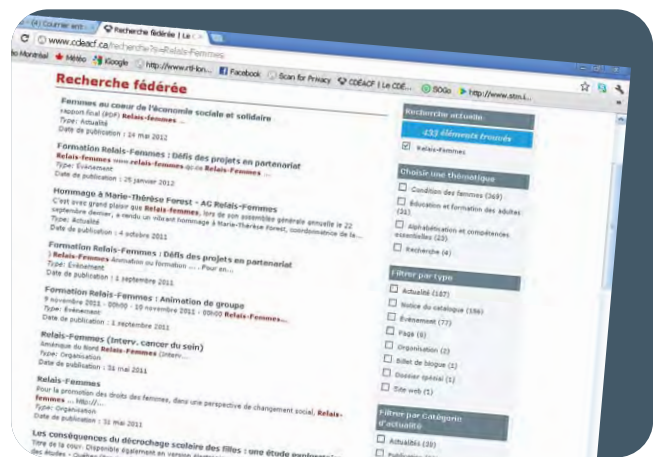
(4) Courriel ent... × | Recherche fédérée | Le ... ×

www.cdeacf.ca/recherche?s=Relais-Femmes

Montréal ★ Météo Google http://www.rtl-lon... Facebook Scan for Privacy CDÉACF | Le CDÉ... iGoogle http://www.ston.i...

Recherche fédérée

Femmes au coeur de l'économie sociale et solidaire
rapport final (PDF) Relais-femmes ...
Type: Actualité
Date de publication : 24 mai 2012

Formation Relais-Femmes : Défis des projets en partenariat
Relais-femmes www.relais-femmes.qc.ca Relais-Femmes...
Type: Événement
Date de publication : 25 janvier 2012

Hommage à Marie-Thérèse Forest - AG Relais-Femmes
C'est avec grand plaisir que Relais-femmes, lors de son assemblée générale annuelle le 22 septembre dernier, a rendu un vibrant hommage à Marie-Thérèse Forest, coordonnatrice de la ...
Type: Actualité
Date de publication : 4 octobre 2011

Formation Relais-Femmes : Défis des projets en partenariat
: Relais-Femmes Animation ou formation ... Pour en...
Type: Événement
Date de publication : 1 septembre 2011

Formation Relais-Femmes : Animation de groupe
9 novembre 2011 - 09h00 - 10 novembre 2011 - 00h00 Relais-Femmes...
Type: Événement
Date de publication : 1 septembre 2011

Relais-Femmes (Interv. cancer du sein)
Amérique du Nord Relais-Femmes (Interv...
Type: Organisation
Date de publication : 31 mai 2011

Relais-Femmes
Pour la promotion des droits des femmes, dans une perspective de changement social, Relais-femmes ... http://...
Type: Organisation
Date de publication : 31 mai 2011

Les conséquences du décrochage scolaire des filles : une étude exploratoire
Tiré de la couv. Disponible également en version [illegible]
des études - Québec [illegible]

Recherche actuelle
433 éléments trouvés
☑ Relais-Femmes

Choisir une thématique
☐ Condition des femmes (369)
☐ Éducation et formation des adultes (21)
☐ Alphabétisation et compétences essentielles (23)
☐ Recherche (4)

Filtrer par type
☐ Actualité (107)
☐ Notice du catalogue (156)
☐ Événement (77)
☐ Page (6)
☐ Organisation (2)
☐ Billet de blogue (1)
☐ Dossier spécial (1)
☐ Site web (1)

Filtrer par Catégorie d'actualité
☐ Actualités (39)
☐ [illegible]